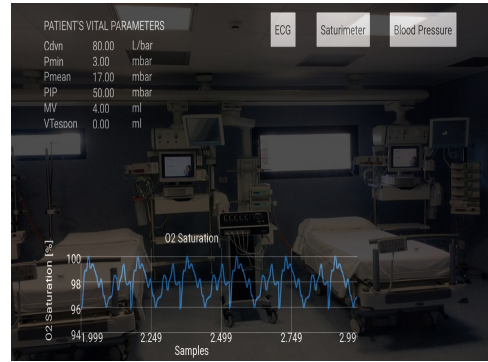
PATIENT'S VITAL PARAMETERS

| Cdyn | 80.00 | L/bar |
|---|---|---|
| Pmin | 3.00 | mbar |
| Pmean | 17.00 | mbar |
| PIP | 50.00 | mbar |
| MV | 4.00 | ml |
| VTesoon | 0.00 | ml |

ECG

Saturimeter

Blood Pressure

O2 Saturation

O2 Saturation [%]

100

98

96

94

1.999

2.249

2.499

2.749

2.99

Samples